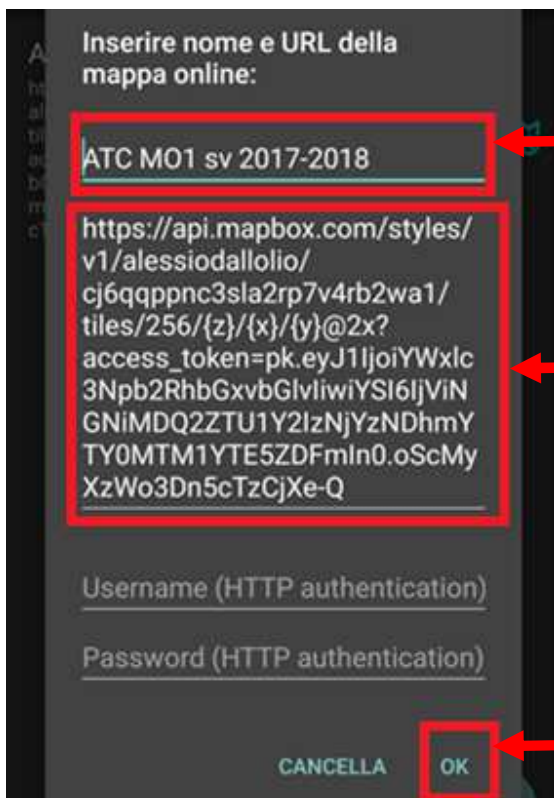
Inserire nome e URL della mappa online:

ATC MO1 sv 2017-2018

https://api.mapbox.com/styles/v1/alessiodallolio/cj6qqppnc3sla2rp7v4rb2wa1/tiles/256/{z}/{x}/{y}@2x?access_token=pk.eyJ1IjoiYWxlc3Npb2RhbGxvbGlvIiwiYSI6IjViNGNiMDQ2ZTU1Y2IzNjYzNDhmYTY0MTM1YTE5ZDFmIn0.oScMyXzWo3Dn5cTzCjXe-Q

Username (HTTP authentication)

Password (HTTP authentication)

CANCELLA OK